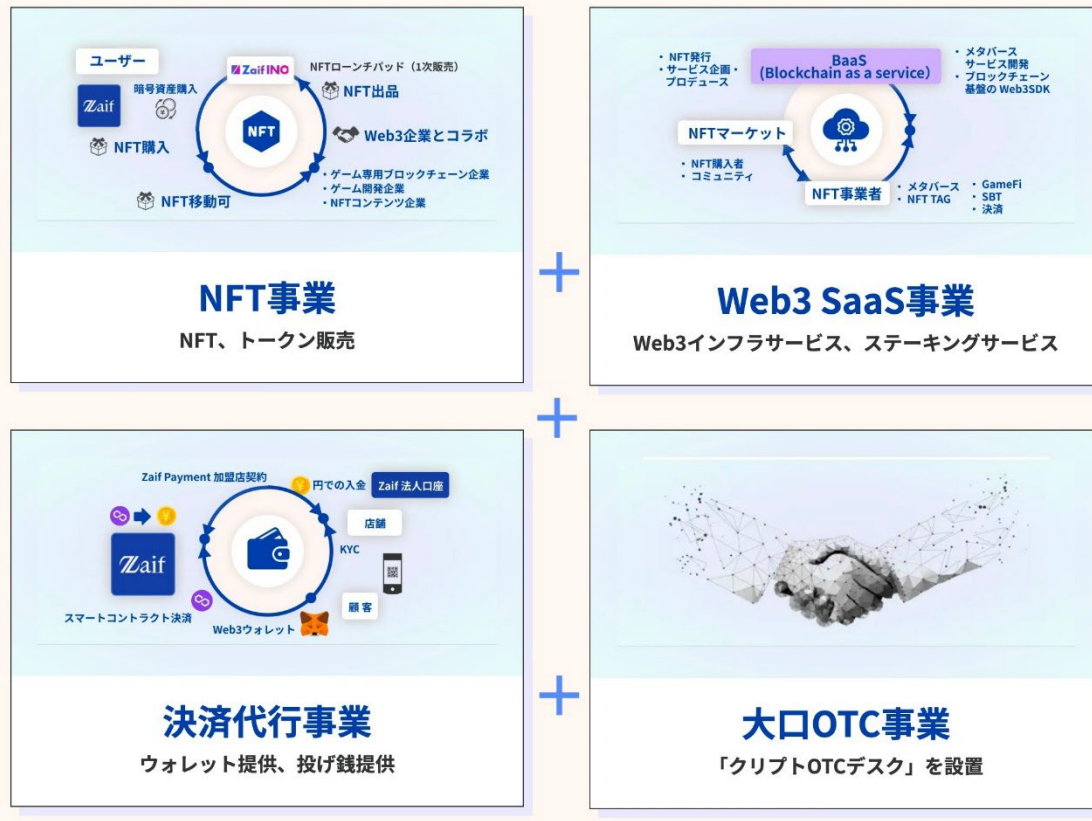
ユーザー

Zaif

暗号資産購入

Zaif INO

NFTローンチパッド（1次販売）

NFT出品

NFT

Web3企業とコラボ

NFT購入

・ゲーム専用ブロックチェーン企業
・ゲーム開発企業
・NFTコンテンツ企業

NFT移動可

NFT事業

NFT、トークン販売

・NFT発行
・サービス企画・プロデュース

BaaS
(Blockchain as a service)

・メタバースサービス開発
・ブロックチェーン基盤のWeb3SDK

NFTマーケット

・NFT購入者
・コミュニティ

NFT事業者

・メタバース
・NFT TAG

・GameFi
・SBT
・決済

Web3 SaaS事業

Web3インフラサービス、ステーキングサービス

Zaif Payment 加盟店契約

円での入金

Zaif 法人口座

Zaif

店舗

KYC

顧客

スマートコントラクト決済

Web3ウォレット

決済代行事業

ウォレット提供、投げ銭提供

大口OTC事業

「クリプトOTCデスク」を設置